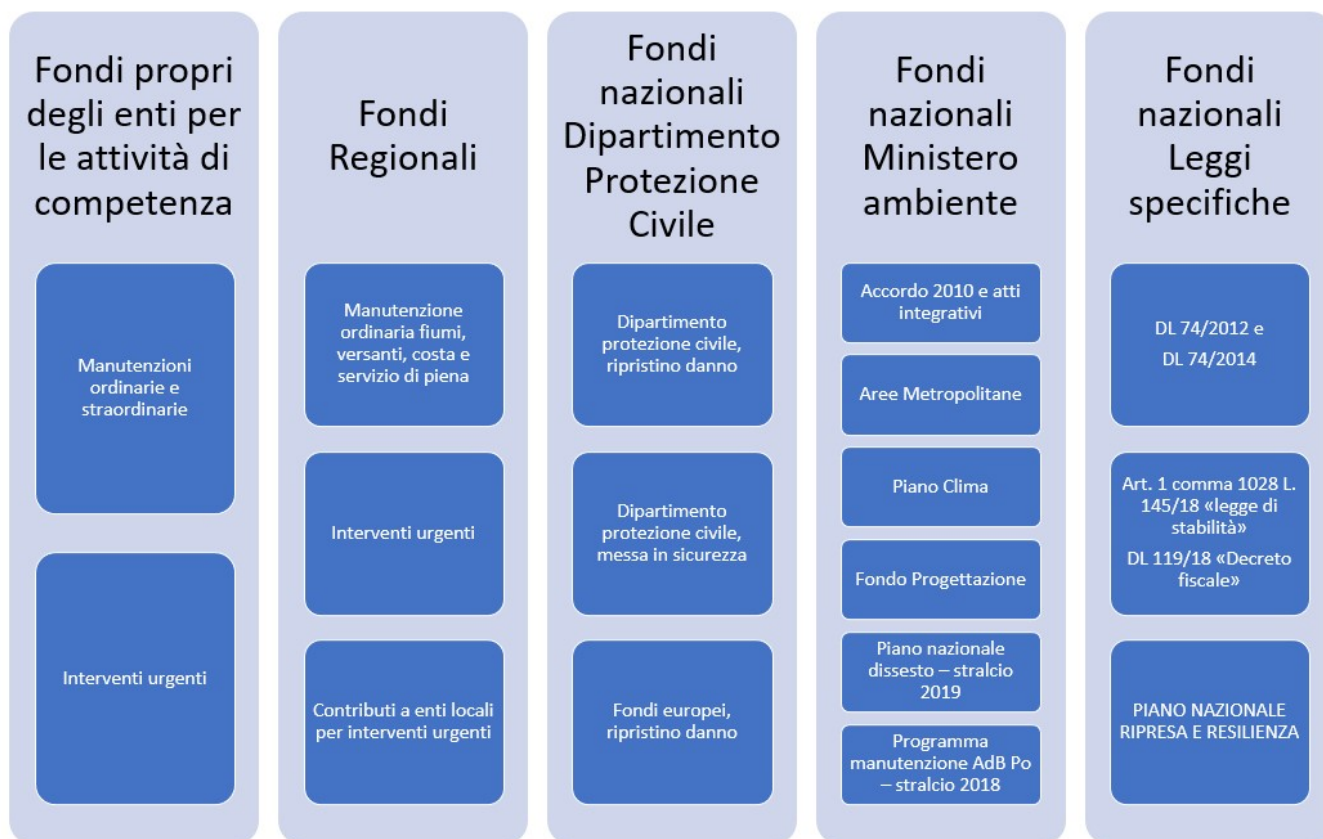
Fondi propri degli enti per le attività di competenza

Manutenzioni ordinarie e straordinarie

Interventi urgenti

Fondi Regionali

Manutenzione ordinaria fiumi, versanti, costa e servizio di piena

Interventi urgenti

Contributi a enti locali per interventi urgenti

Fondi nazionali Dipartimento Protezione Civile

Dipartimento protezione civile, ripristino danno

Dipartimento protezione civile, messa in sicurezza

Fondi europei, ripristino danno

Fondi nazionali Ministero ambiente

Accordo 2010 e atti integrativi

Aree Metropolitane

Piano Clima

Fondo Progettazione

Piano nazionale dissesto – stralcio 2019

Programma manutenzione AdB Po – stralcio 2018

Fondi nazionali Leggi specifiche

DL 74/2012 e DL 74/2014

Art. 1 comma 1028 L. 145/18 «legge di stabilità»

DL 119/18 «Decreto fiscale»

PIANO NAZIONALE RIPRESA E RESILIENZA